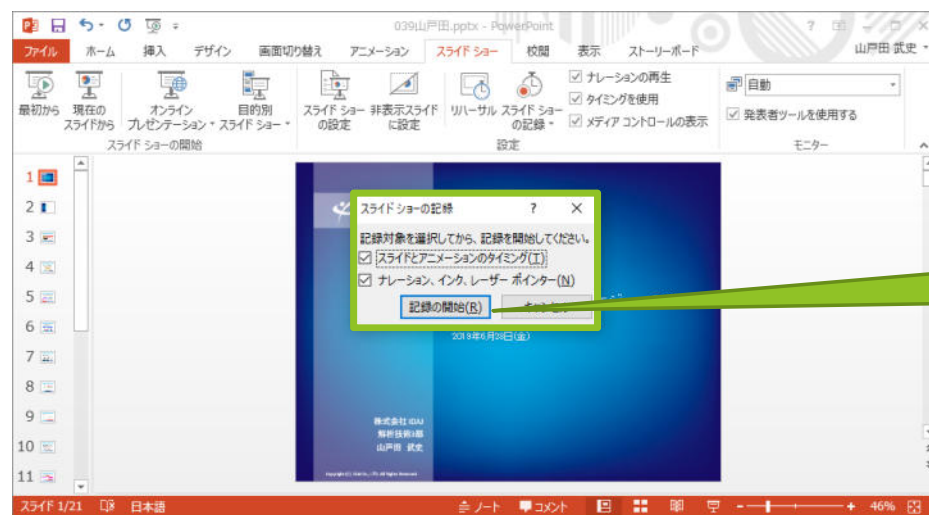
039山戸田.pptx - PowerPoint

? 

ファイル ホーム 挿入 デザイン 画面切り替え アニメーション スライド ショー 校閲 表示 ストーリーボード 山戸田 武史

最初から 現在のスライドから オンライン プレゼンテーション 目的別 スライド ショー
スライド ショーの開始

スライド ショーの設定 非表示スライドに設定 リハーサル スライド ショーの記録
ナレーションの再生
タイミングを使用
メディア コントロールの表示
設定

自動
発表者ツールを使用する
モニター

1
2
3
4
5
6
7
8
9
10
11

スライド ショーの記録 ? ×
記録対象を選択してから、記録を開始してください。
スライドとアニメーションのタイミング(T)
ナレーション、インク、レーザー ポインター(N)
記録の開始(R) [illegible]

2019年6月28日(金)

株式会社 IDAJ
解析技術3部
山戸田 武史

スライド 1/21 日本語 ノート コメント 46%